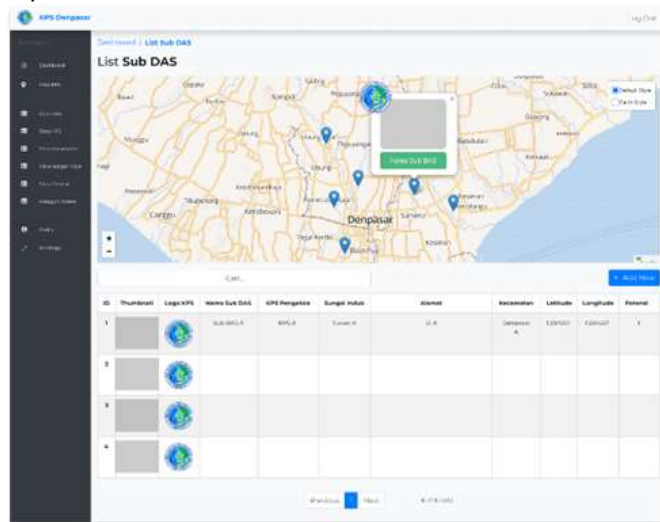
KPS Denpasar

Log Out

Dashboard

Dashboard / List Sub DAS

List Sub DAS

Default Style

Denpasar

Cari...

+ Add New

| ID | Thumbnail | Logo KPS | Nama Sub DAS | KPS Pengelola | Sungai Induk | Alamat | Kecamatan | Latitude | Longitude | Potensi |
|---|---|---|---|---|---|---|---|---|---|---|
| 1 | | | Sub DAS A | KPS A | Sungai A | Jl. A | Denpasar A | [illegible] | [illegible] | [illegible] |
| 2 | | | | | | | | | | |
| 3 | | | | | | | | | | |
| 4 | | | | | | | | | | |

Previous 1 Next